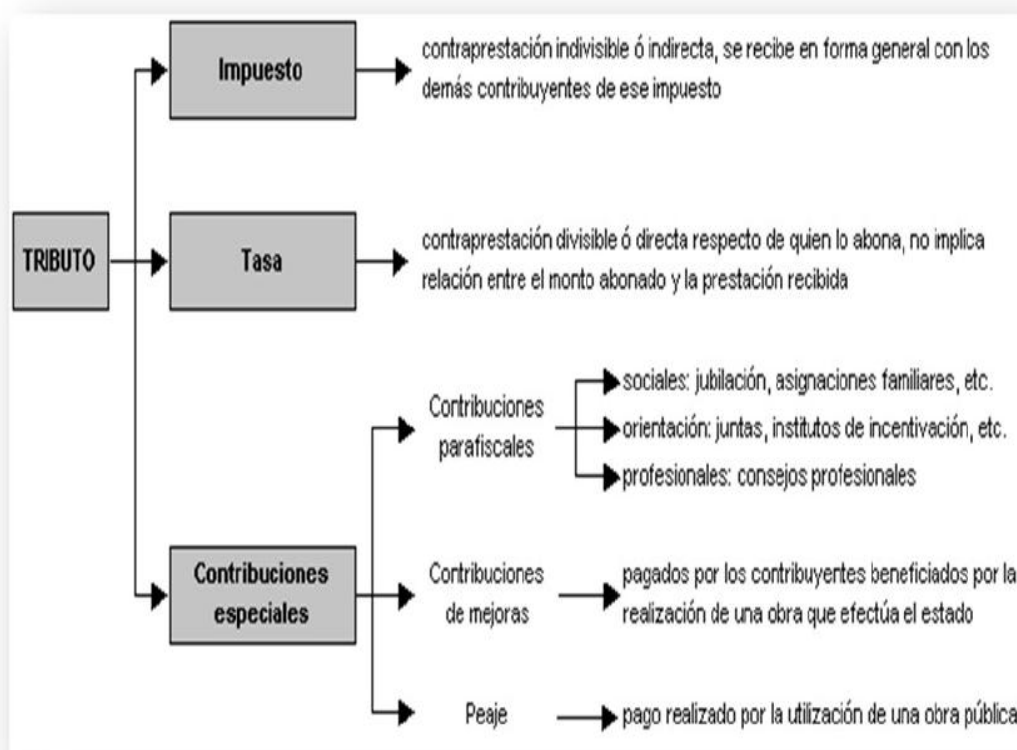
TRIBUTO

Impuesto

contraprestación indivisible ó indirecta, se recibe en forma general con los demás contribuyentes de ese impuesto

Tasa

contraprestación divisible ó directa respecto de quien lo abona, no implica relación entre el monto abonado y la prestación recibida

Contribuciones especiales

Contribuciones parafiscales

sociales: jubilación, asignaciones familiares, etc.

orientación: juntas, institutos de incentivación, etc.

profesionales: consejos profesionales

Contribuciones de mejoras

pagados por los contribuyentes beneficiados por la realización de una obra que efectúa el estado

Peaje

pago realizado por la utilización de una obra pública